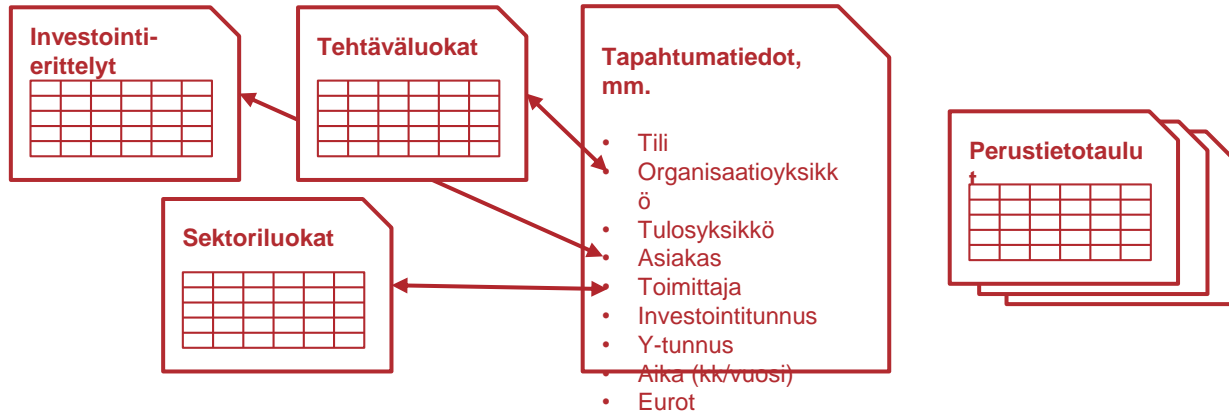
Investointierittelyt

Tehtäväluokat

Tapahtumatiedot, mm.

- Tili
- Organisaatioyksikkö
- Tulosyksikkö
- Asiakas
- Toimittaja
- Investointitunnus
- Y-tunnus
- Aika (kk/vuosi)
- Eurot

Sektoriluokat

Perustietotaulut